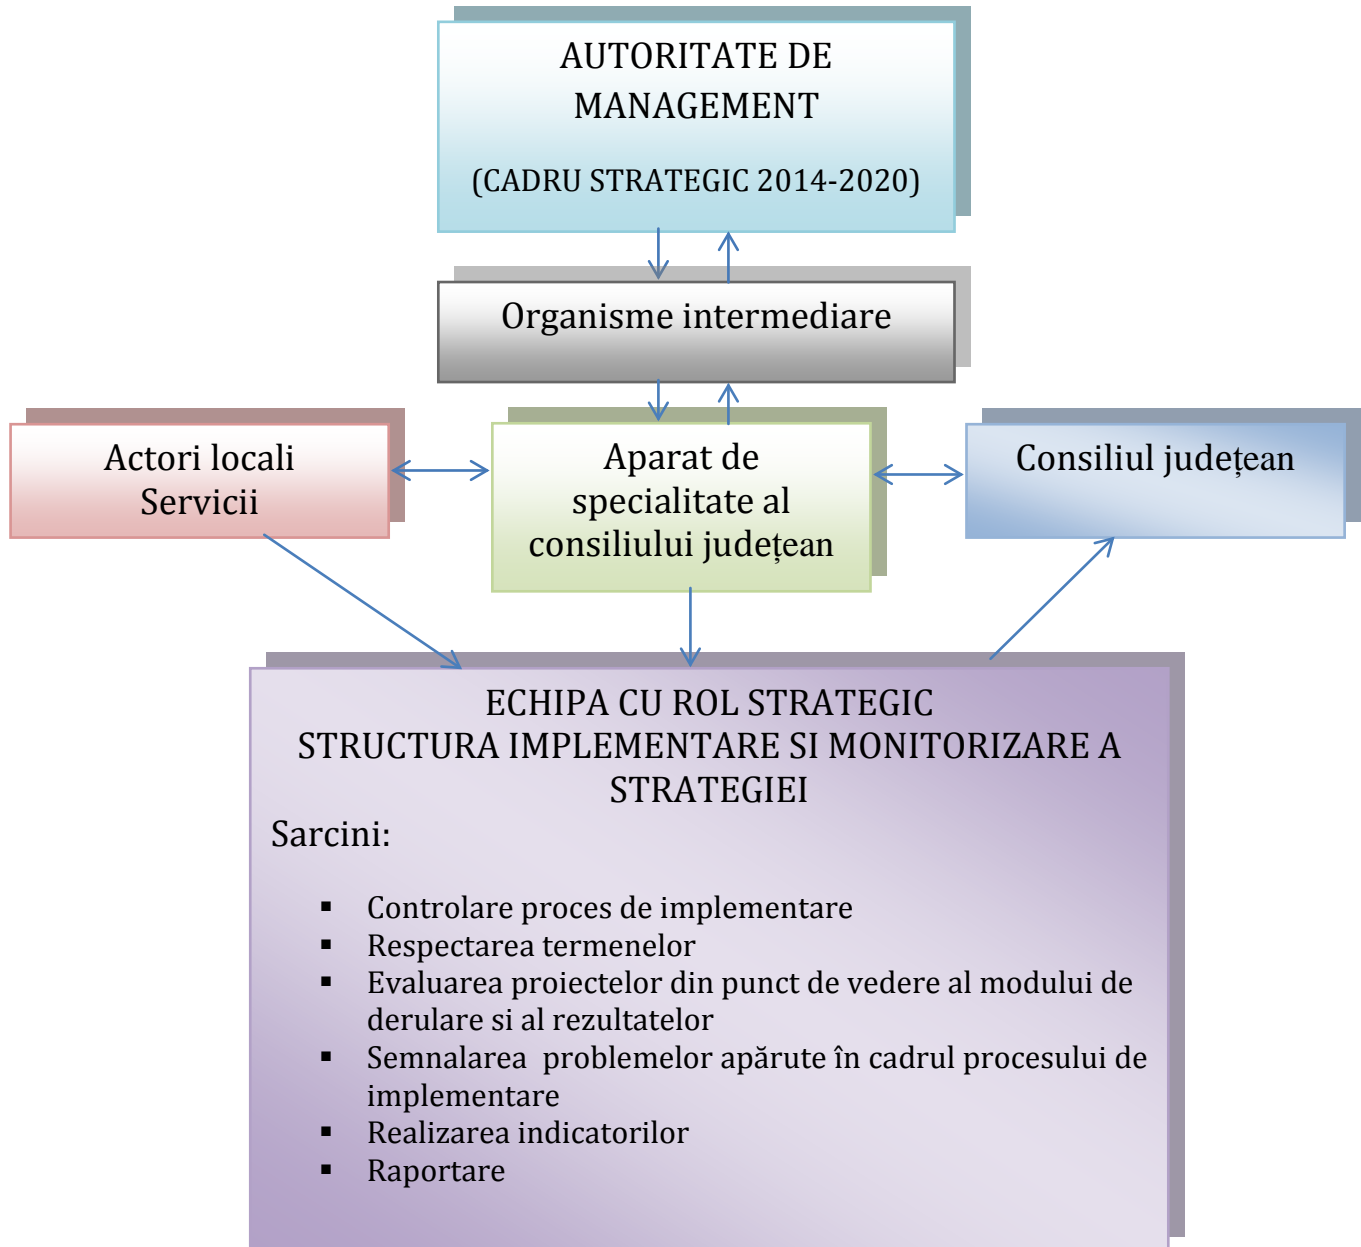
AUTORITATE DE MANAGEMENT

(CADRU STRATEGIC 2014-2020)

Organisme intermediare

Actori locali
Servicii

Aparat de specialitate al consiliului județean

Consiliul județean

ECHIPA CU ROL STRATEGIC
STRUCTURA IMPLEMENTARE SI MONITORIZARE A STRATEGIEI

Sarcini:

- Controlare proces de implementare
- Respectarea termenelor
- Evaluarea proiectelor din punct de vedere al modului de derulare si al rezultatelor
- Semnalarea problemelor apărute în cadrul procesului de implementare
- Realizarea indicatorilor
- Raportare